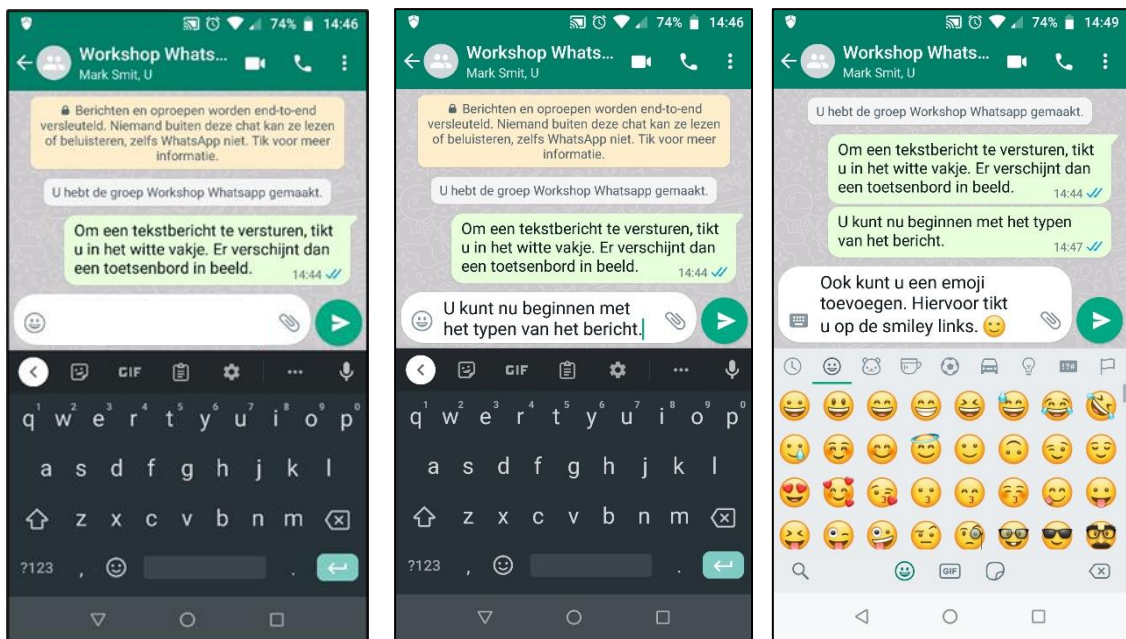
74% 14:46

Workshop Whats...
Mark Smit, U

Berichten en oproepen worden end-to-end versleuteld. Niemand buiten deze chat kan ze lezen of beluisteren, zelfs WhatsApp niet. Tik voor meer informatie.

U hebt de groep Workshop Whatsapp gemaakt.

Om een tekstbericht te versturen, tikt u in het witte vakje. Er verschijnt dan een toetsenbord in beeld. 14:44

GIF

1 q 2 w 3 e 4 r 5 t 6 y 7 u 8 i 9 o 0 p

a s d f g h j k l

z x c v b n m

?123 ,  .

74% 14:46

Workshop Whats...
Mark Smit, U

Berichten en oproepen worden end-to-end versleuteld. Niemand buiten deze chat kan ze lezen of beluisteren, zelfs WhatsApp niet. Tik voor meer informatie.

U hebt de groep Workshop Whatsapp gemaakt.

Om een tekstbericht te versturen, tikt u in het witte vakje. Er verschijnt dan een toetsenbord in beeld. 14:44

U kunt nu beginnen met het typen van het bericht.

GIF

1 q 2 w 3 e 4 r 5 t 6 y 7 u 8 i 9 o 0 p

a s d f g h j k l

z x c v b n m

?123 ,  .

74% 14:49

Workshop Whats...
Mark Smit, U

U hebt de groep Workshop Whatsapp gemaakt.

Om een tekstbericht te versturen, tikt u in het witte vakje. Er verschijnt dan een toetsenbord in beeld. 14:44

U kunt nu beginnen met het typen van het bericht. 14:47

Ook kunt u een emoji toevoegen. Hiervoor tikt u op de smiley links. 🙂

GIF